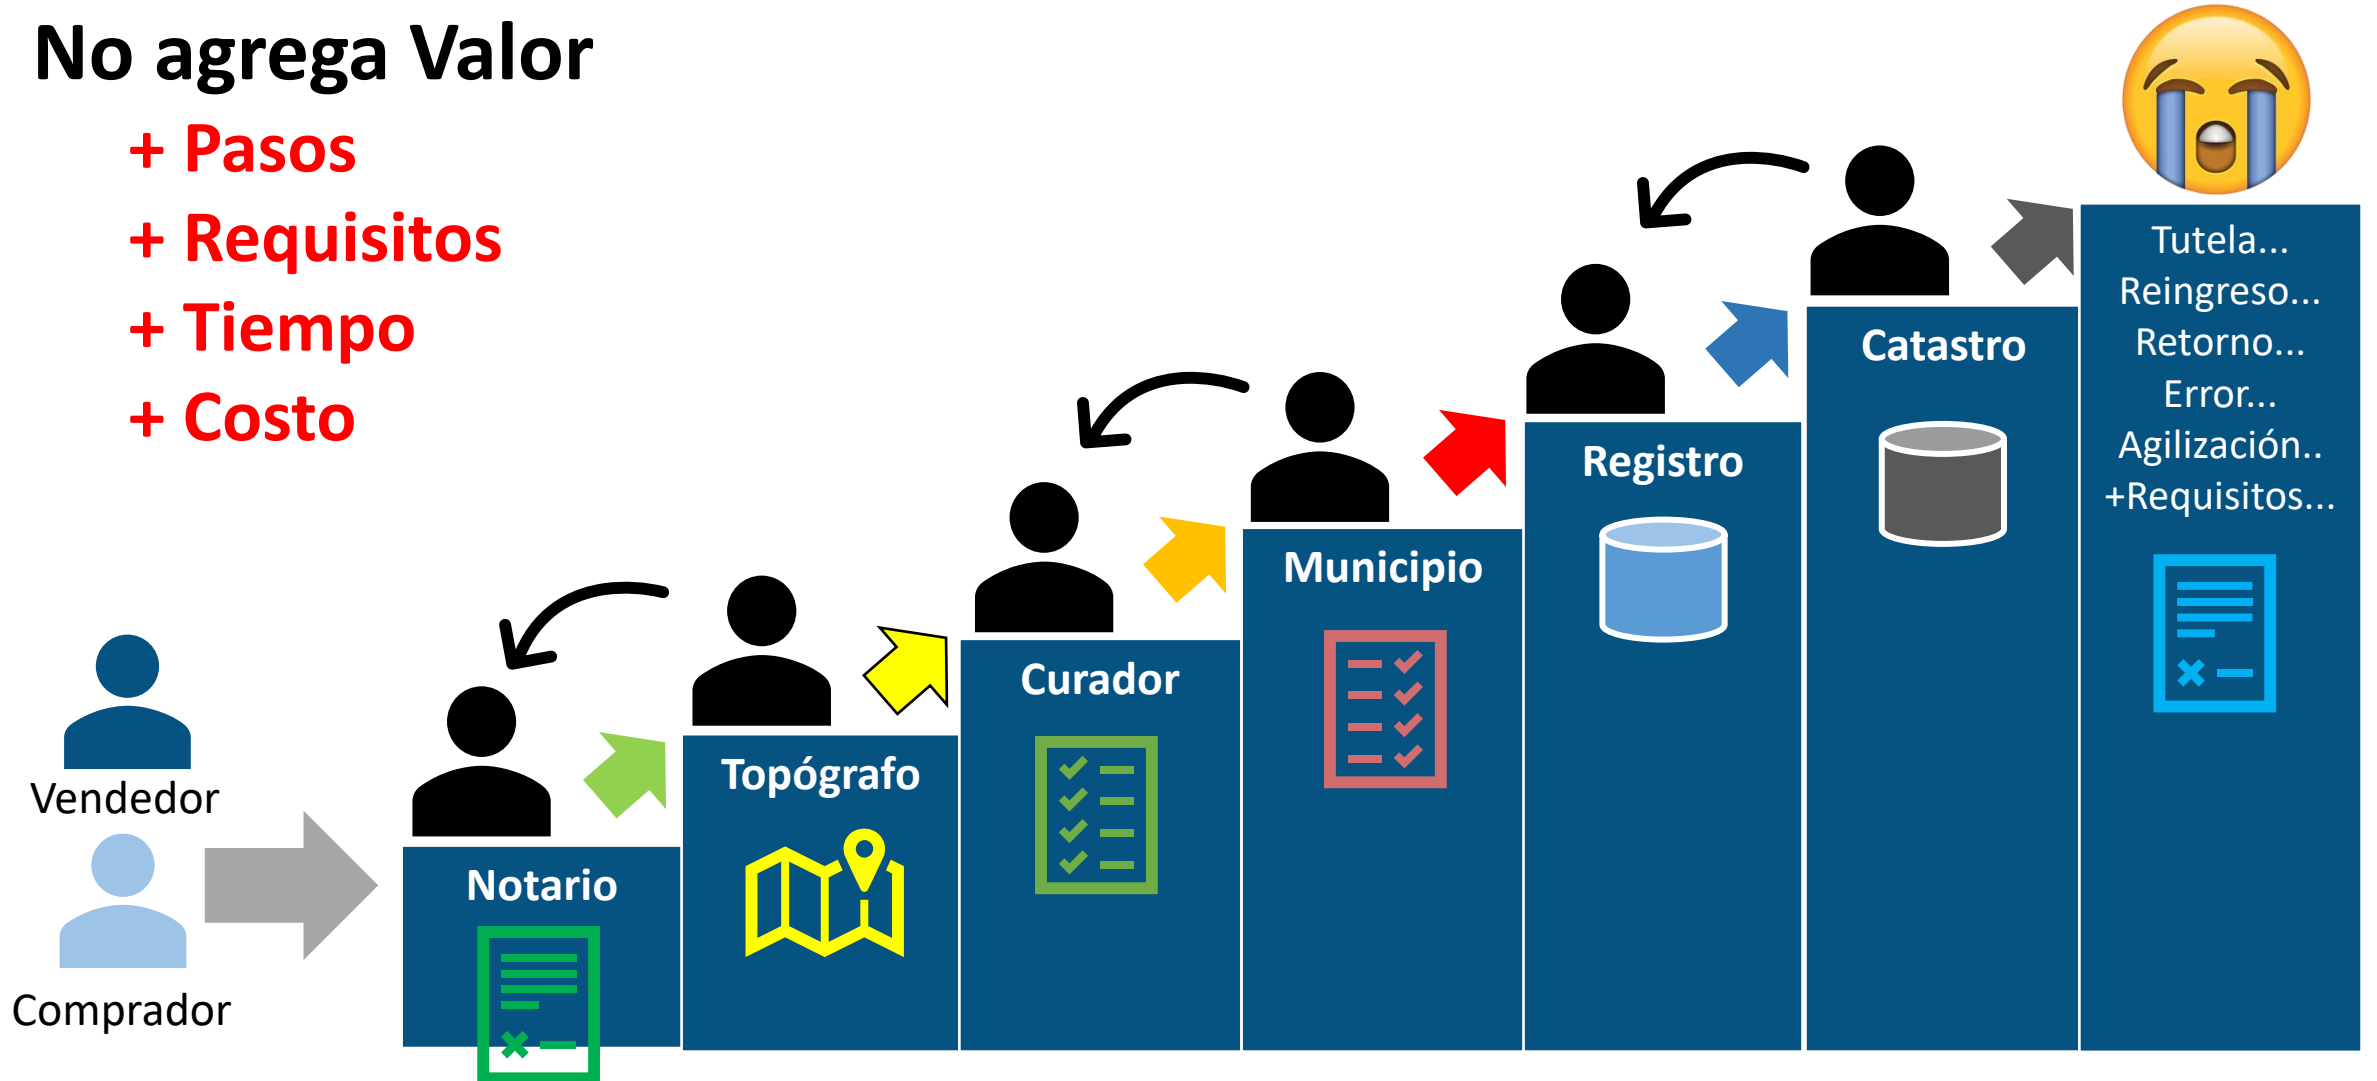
No agrega Valor

+ Pasos
+ Requisitos
+ Tiempo
+ Costo

Vendedor

Comprador

Notario

Topógrafo

Curador

Municipio

Registro

Catastro

Tutela...
Reingreso...
Retorno...
Error...
Agilización..
+Requisitos...